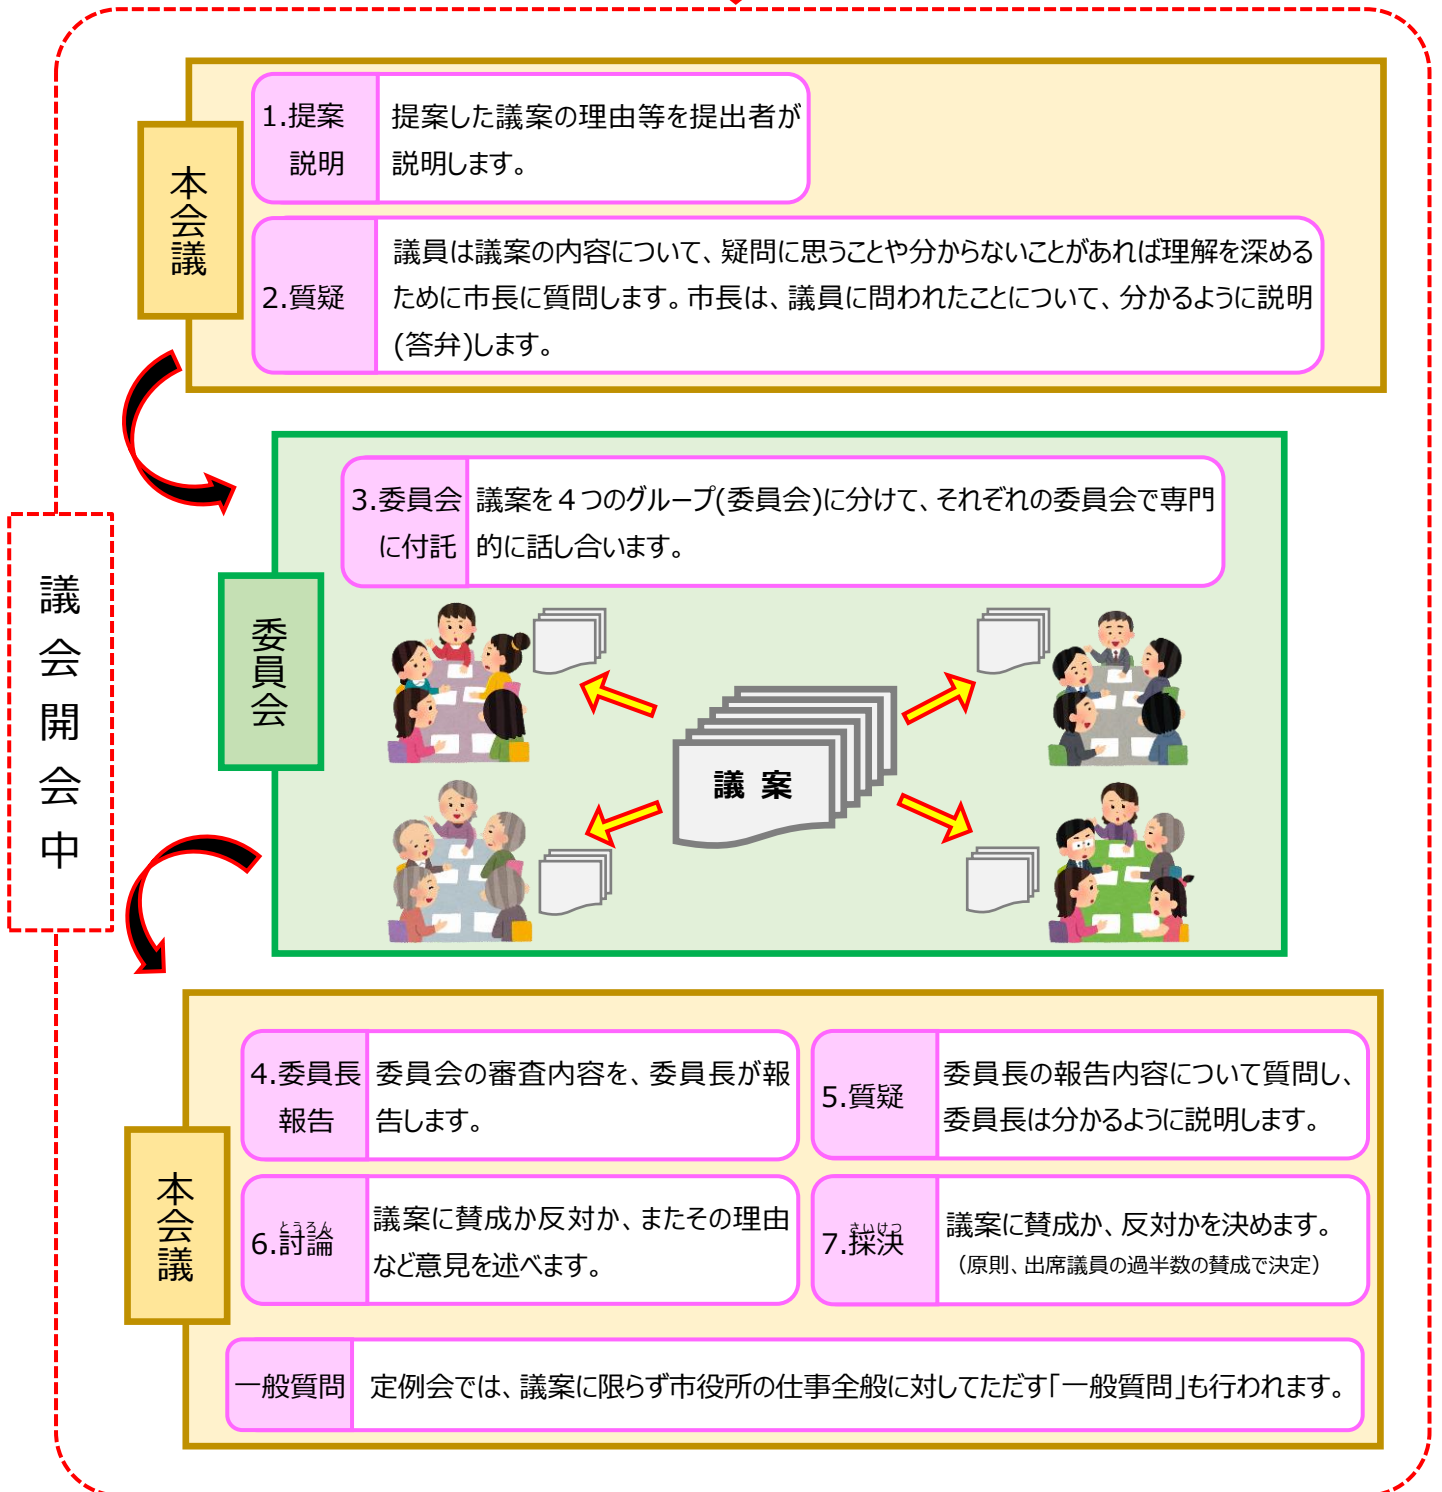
議会開会中

本会議

| 1.提案説明 | 提案した議案の理由等を提出者が説明します。 |
|---|---|

| 2.質疑 | 議員は議案の内容について、疑問に思うことや分からないことがあれば理解を深めるために市長に質問します。市長は、議員に問われたことについて、分かるように説明(答弁)します。 |
|---|---|

委員会

| 3.委員会に付託 | 議案を４つのグループ(委員会)に分けて、それぞれの委員会で専門的に話し合います。 |
|---|---|

議 案

本会議

| 4.委員長報告 | 委員会の審査内容を、委員長が報告します。 |
|---|---|

| 5.質疑 | 委員長の報告内容について質問し、委員長は分かるように説明します。 |
|---|---|

| 6.討論（とうろん） | 議案に賛成か反対か、またその理由など意見を述べます。 |
|---|---|

| 7.採決（さいけつ） | 議案に賛成か、反対かを決めます。（原則、出席議員の過半数の賛成で決定） |
|---|---|

| 一般質問 | 定例会では、議案に限らず市役所の仕事全般に対してただす「一般質問」も行われます。 |
|---|---|